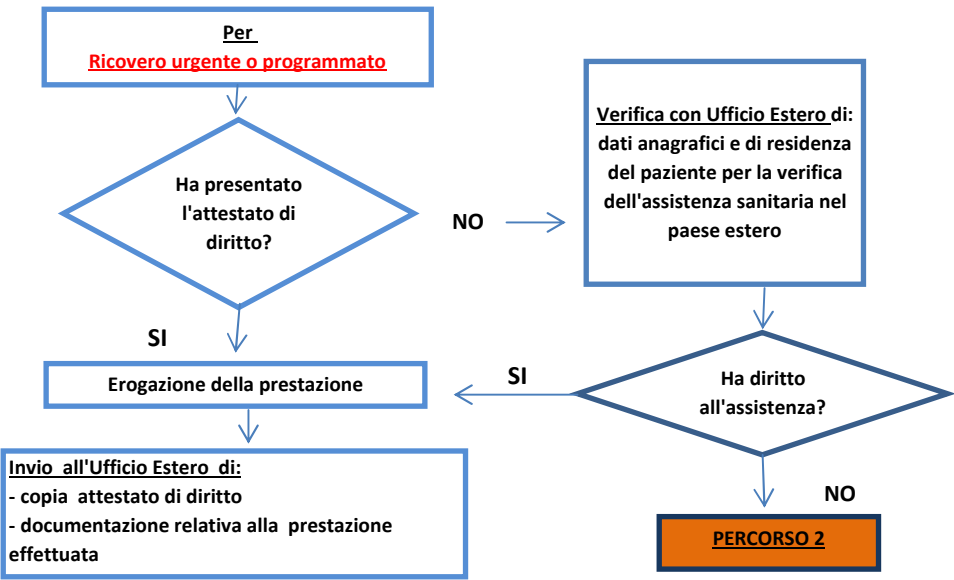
Per
Ricovero urgente o programmato

Ha presentato l'attestato di diritto?

NO

Verifica con Ufficio Estero di: dati anagrafici e di residenza del paziente per la verifica dell'assistenza sanitaria nel paese estero

SI

Erogazione della prestazione

SI

Ha diritto all'assistenza?

Invio all'Ufficio Estero di:
- copia attestato di diritto
- documentazione relativa alla prestazione effettuata

NO

PERCORSO 2